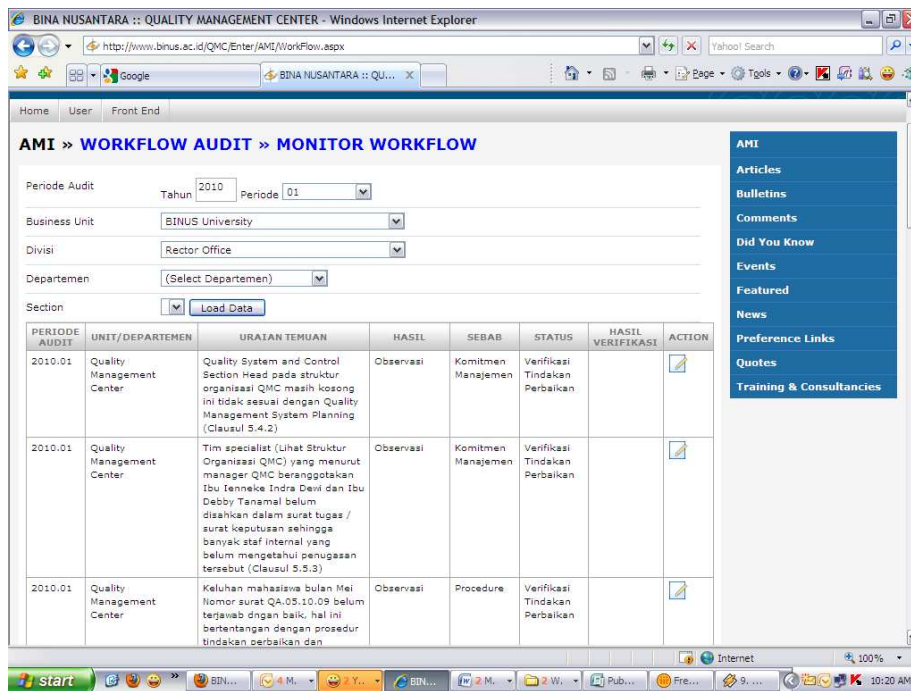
BINA NUSANTARA :: QUALITY MANAGEMENT CENTER - Windows Internet Explorer

http://www.binus.ac.id/QMC/Enter/AMI/WorkFlow.aspx

Yahoo! Search

Google

BINA NUSANTARA :: QU...

Page · Tools ·

Home User Front End

AMI » WORKFLOW AUDIT » MONITOR WORKFLOW

Periode Audit Tahun 2010 Periode 01

Business Unit BINUS University

Divisi Rector Office

Departemen (Select Departemen)

Section Load Data

| PERIODE AUDIT | UNIT/DEPARTEMEN | URAIAN TEMUAN | HASIL | SEBAB | STATUS | HASIL VERIFIKASI | ACTION |
|---|---|---|---|---|---|---|---|
| 2010.01 | Quality Management Center | Quality System and Control Section Head pada struktur organisasi QMC masih kosong ini tidak sesuai dengan Quality Management System Planning (Clausul 5.4.2) | Observasi | Komitmen Manajemen | Verifikasi Tindakan Perbaikan | | |
| 2010.01 | Quality Management Center | Tim specialist (Lihat Struktur Organisasi QMC) yang menurut manager QMC beranggotakan Ibu Ienneke Indra Dewi dan Ibu Debby Tanamal belum disahkan dalam surat tugas / surat keputusan sehingga banyak staf internal yang belum mengetahui penugasan tersebut (Clausul 5.5.3) | Observasi | Komitmen Manajemen | Verifikasi Tindakan Perbaikan | | |
| 2010.01 | Quality Management Center | Keluhan mahasiswa bulan Mei Nomor surat QA.05.10.09 belum terjawab dngan baik, hal ini bertentangan dengan prosedur tindakan perbaikan dan | Observasi | Procedure | Verifikasi Tindakan Perbaikan | | |

AMI
Articles
Bulletins
Comments
Did You Know
Events
Featured
News
Preference Links
Quotes
Training & Consultancies

Internet 100%

start BIN... 4 M. 2 Y.. BIN... 2 M. 2 W. Pub... Fre... 9. ... 10:20 AM